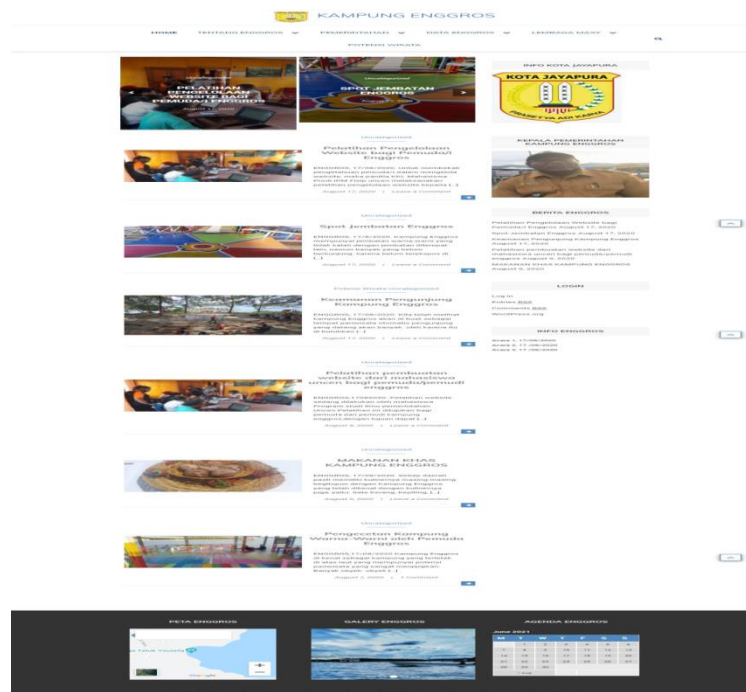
KAMPUNG ENGGROS

HOME TENTANG ENGGROS PEMERINTAHAN DATA ENGGROS LEMBAGA MASY POTENSI WISATA

PELATIHAN PENGELOLAAN WEBSITE BAGI PEMUDA/I ENGGROS

SPOT JEMBATAN ENGGROS

Uncategorized

Pelatihan Pengelolaan Website bagi Pemuda/i Enggros

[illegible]

August 17, 2020 | Leave a Comment

Uncategorized

Spot Jembatan Enggros

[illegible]

August 17, 2020 | Leave a Comment

Potensi Wisata Uncategorized

Keramaian Pengunjung Kampung Enggros

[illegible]

August 17, 2020 | Leave a Comment

Uncategorized

Pelatihan pembuatan website dari mahasiswa uncen bagi pemuda/pemudi enggros

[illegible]

August 8, 2020 | Leave a Comment

Uncategorized

MAKANAN KHAS KAMPUNG ENGGROS

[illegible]

August 8, 2020 | Leave a Comment

Uncategorized

Pengecetan Kampung Warna-Warni oleh Pemuda Enggros

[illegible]

August 3, 2020 | 1 Comment

INFO KOTA JAYAPURA

KOTA JAYAPURA

KEPALA PEMERINTAHAN KAMPUNG ENGGROS

BERITA ENGGROS

Pelatihan Pengelolaan Website bagi Pemuda/i Enggros August 17, 2020
Spot Jembatan Enggros August 17, 2020
Keramaian Pengunjung Kampung Enggros August 17, 2020
Pelatihan pembuatan website dari mahasiswa uncen bagi pemuda/pemudi enggros August 8, 2020
MAKANAN KHAS KAMPUNG ENGGROS August 8, 2020

LOGIN

Log in
Entries RSS
Comments RSS
WordPress.org

INFO ENGGROS

Acara 1: 17/08/2020
Acara 2: 17/08/2020
Acara 3: 17/08/2020

PETA ENGGROS

GALERY ENGGROS

AGENDA ENGGROS

June 2021

| M | T | W | T | F | S | S |
|---|---|---|---|---|---|---|
| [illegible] | | | | | | |